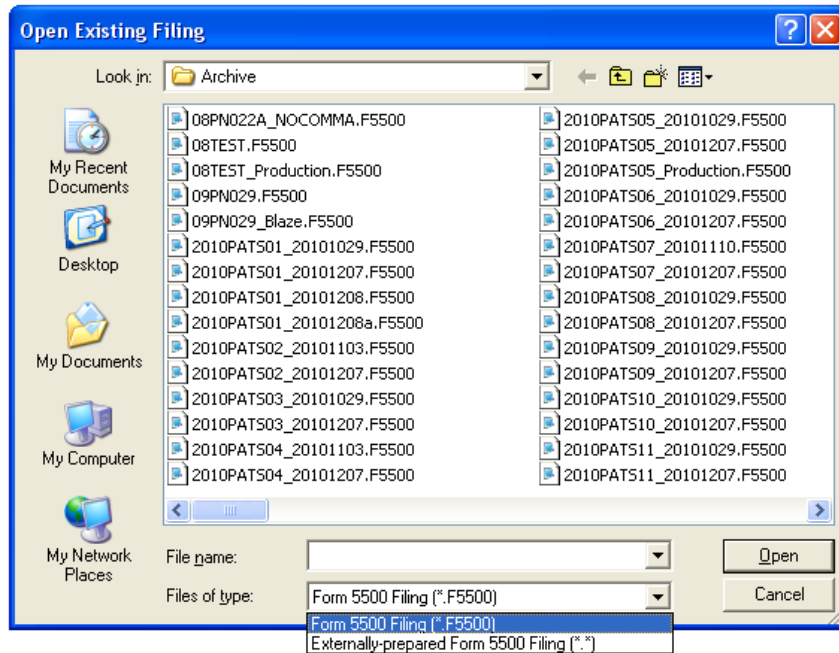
Open Existing Filing

?

Look in: Archive

My Recent Documents

Desktop

My Documents

My Computer

My Network Places

08PN022A_NOCOMMA.F5500
08TEST.F5500
08TEST_Production.F5500
09PN029.F5500
09PN029_Blaze.F5500
2010PATS01_20101029.F5500
2010PATS01_20101207.F5500
2010PATS01_20101208.F5500
2010PATS01_20101208a.F5500
2010PATS02_20101103.F5500
2010PATS02_20101207.F5500
2010PATS03_20101029.F5500
2010PATS03_20101207.F5500
2010PATS04_20101103.F5500
2010PATS04_20101207.F5500

2010PATS05_20101029.F5500
2010PATS05_20101207.F5500
2010PATS05_Production.F5500
2010PATS06_20101029.F5500
2010PATS06_20101207.F5500
2010PATS07_20101110.F5500
2010PATS07_20101207.F5500
2010PATS08_20101029.F5500
2010PATS08_20101207.F5500
2010PATS09_20101029.F5500
2010PATS09_20101207.F5500
2010PATS10_20101029.F5500
2010PATS10_20101207.F5500
2010PATS11_20101029.F5500
2010PATS11_20101207.F5500

File name:

Open

Files of type: Form 5500 Filing (*.F5500)

Cancel

Form 5500 Filing (*.F5500)
Externally-prepared Form 5500 Filing (*.*)